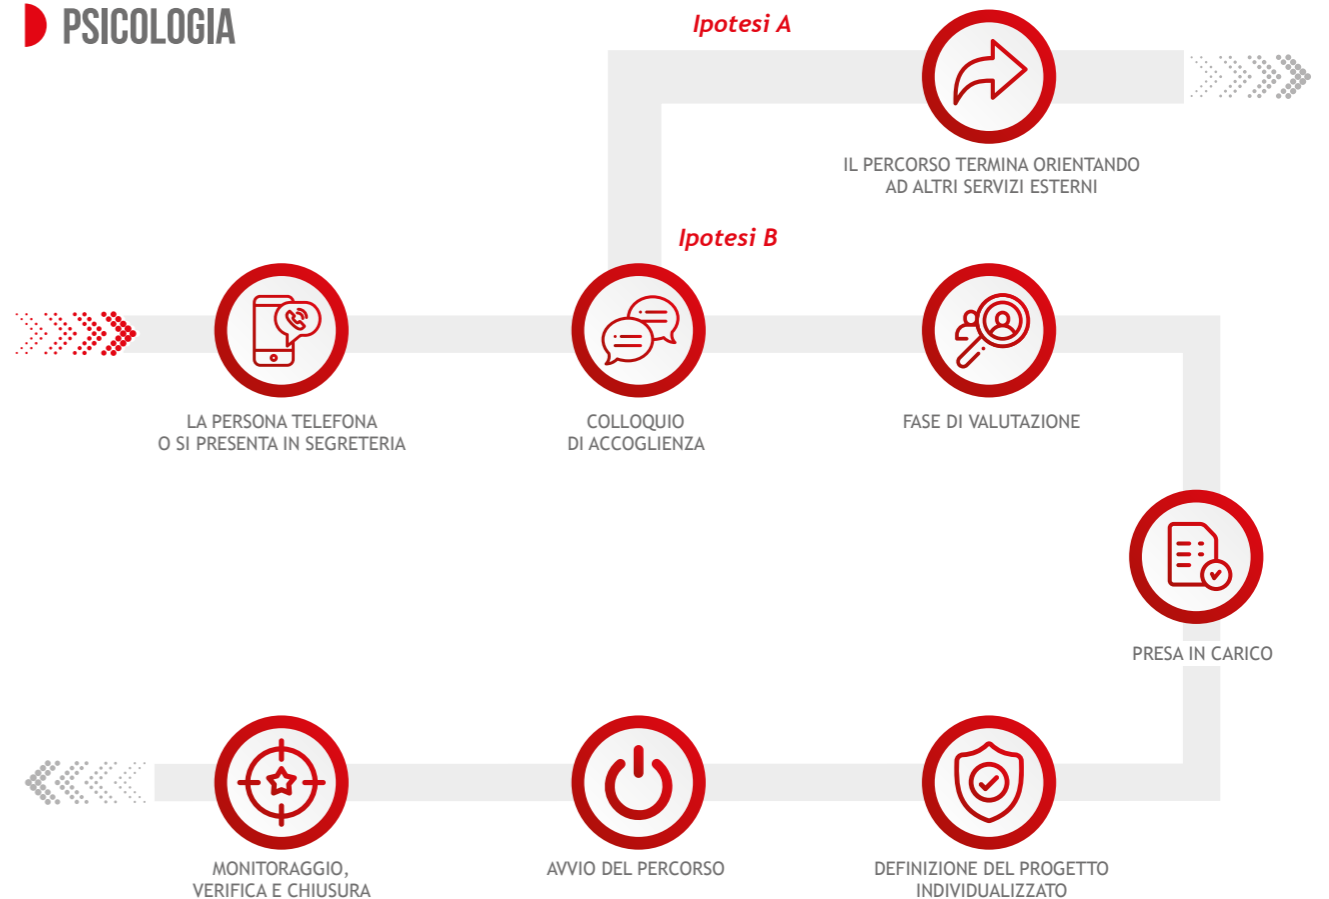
PSICOLOGIA

Ipotesi A

IL PERCORSO TERMINA ORIENTANDO AD ALTRI SERVIZI ESTERNI

Ipotesi B

LA PERSONA TELEFONA O SI PRESENTA IN SEGRETERIA

COLLOQUIO DI ACCOGLIENZA

FASE DI VALUTAZIONE

PRESA IN CARICO

DEFINIZIONE DEL PROGETTO INDIVIDUALIZZATO

AVVIO DEL PERCORSO

MONITORAGGIO, VERIFICA E CHIUSURA